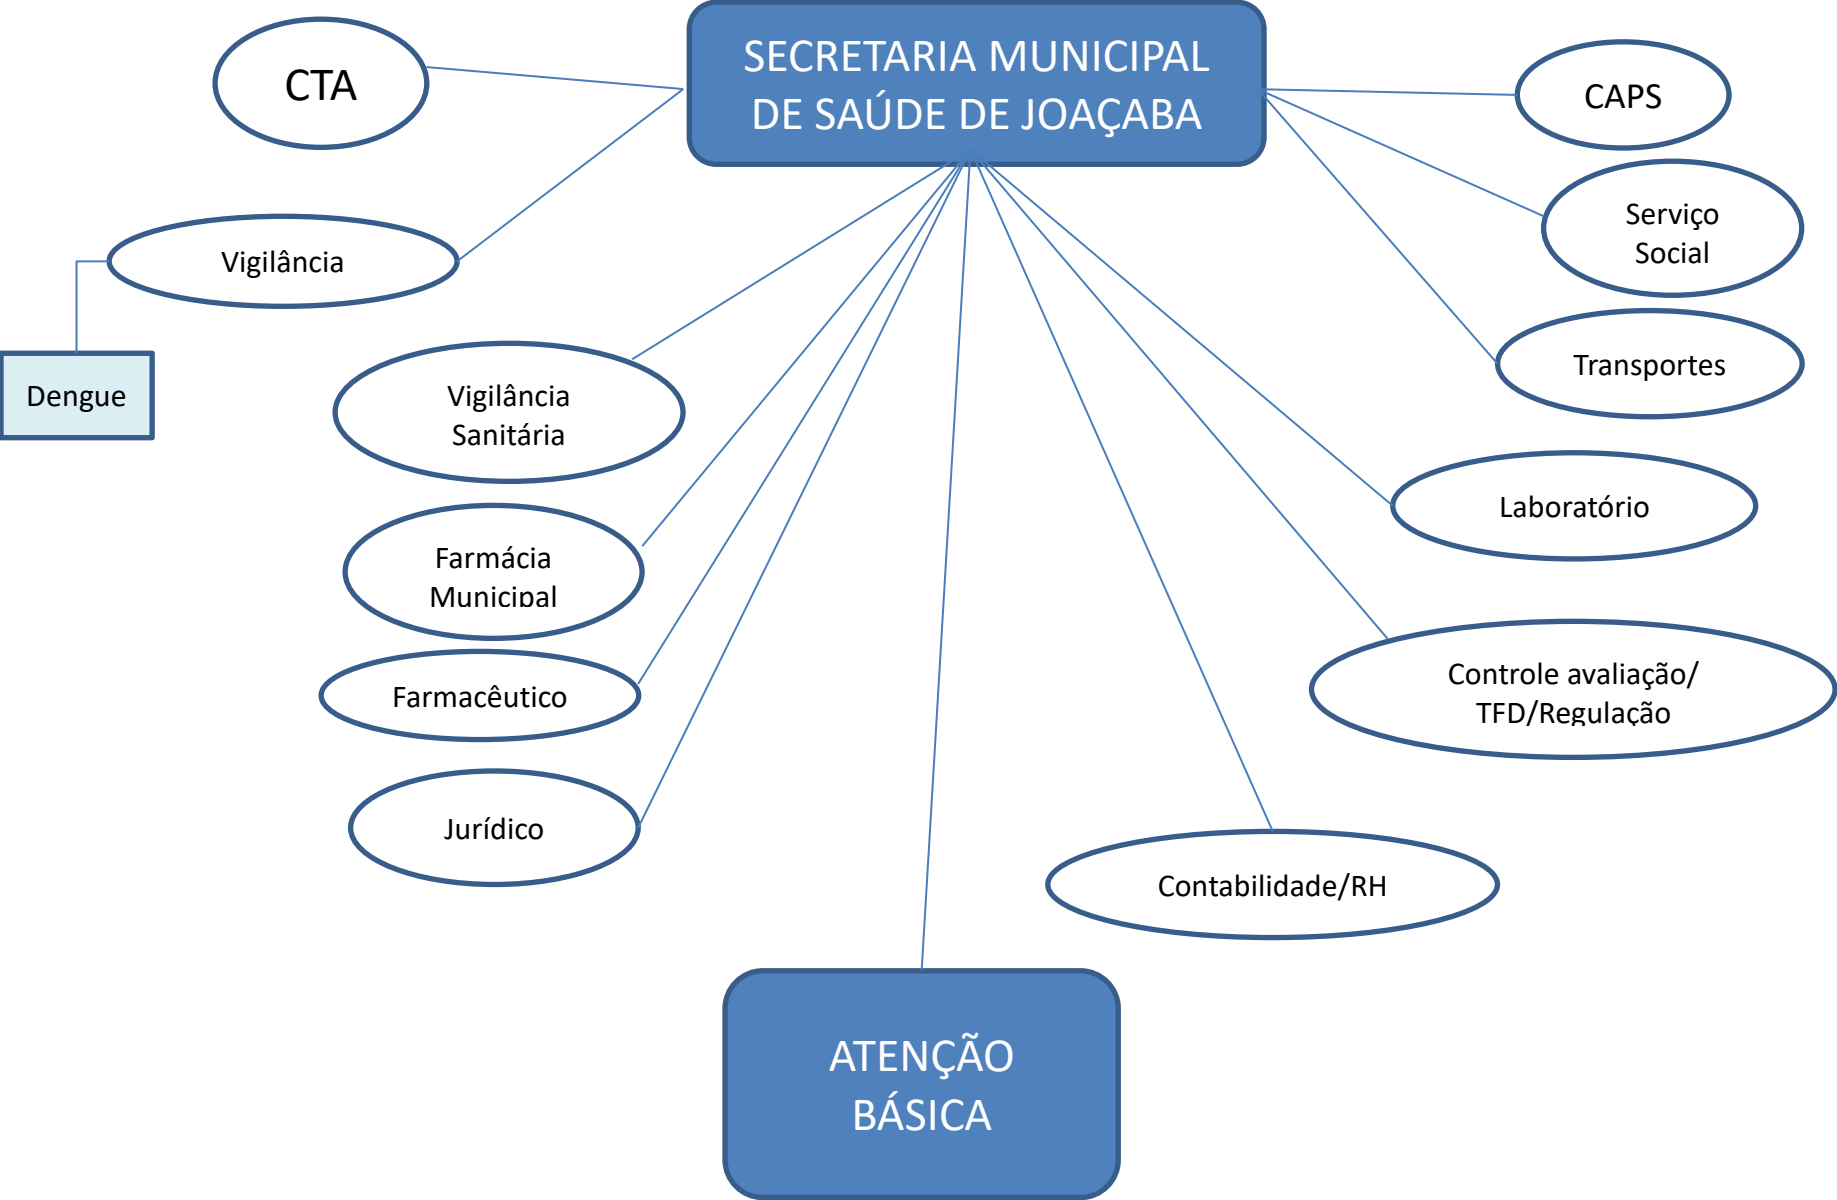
SECRETARIA MUNICIPAL DE SAÚDE DE JOAÇABA

CTA

CAPS

Serviço Social

Vigilância

Dengue

Transportes

Vigilância Sanitária

Laboratório

Farmácia Municipal

Farmacêutico

Controle avaliação/ TFD/Regulação

Jurídico

Contabilidade/RH

ATENÇÃO BÁSICA